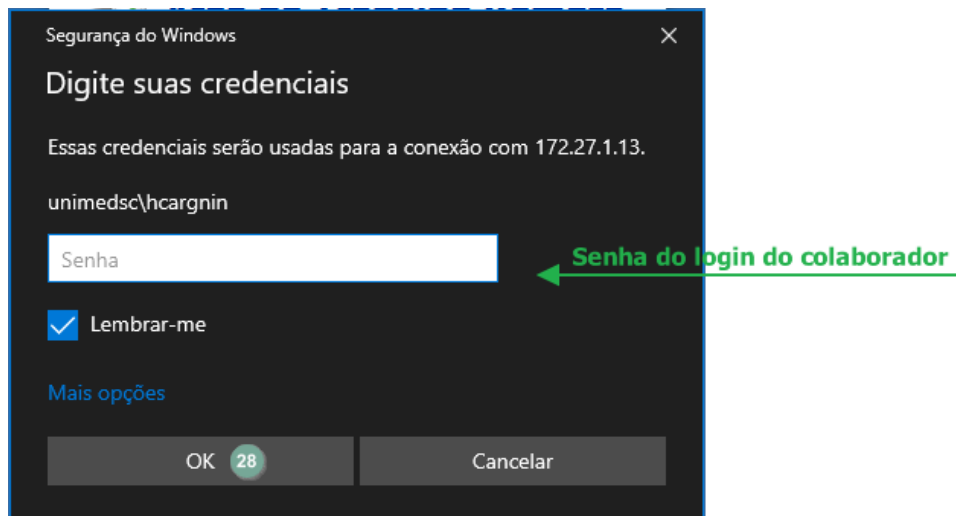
Segurança do Windows

×

Digite suas credenciais

Essas credenciais serão usadas para a conexão com 172.27.1.13.

unimedsc\hcargnin

Senha

Senha do login do colaborador

Lembrar-me

Mais opções

OK 28

Cancelar